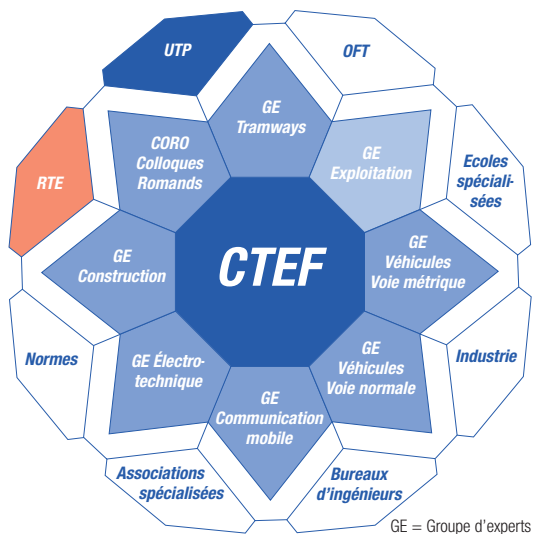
UTP

OFT

RTE

Ecoles spécialisées

Normes

Industrie

Associations spécialisées

Bureaux d'ingénieurs

GE Tramways

CORO Colloques Romands

GE Exploitation

GE Construction

CTEF

GE Véhicules Voie métrique

GE Électrotechnique

GE Véhicules Voie normale

GE Communication mobile

GE = Groupe d'experts